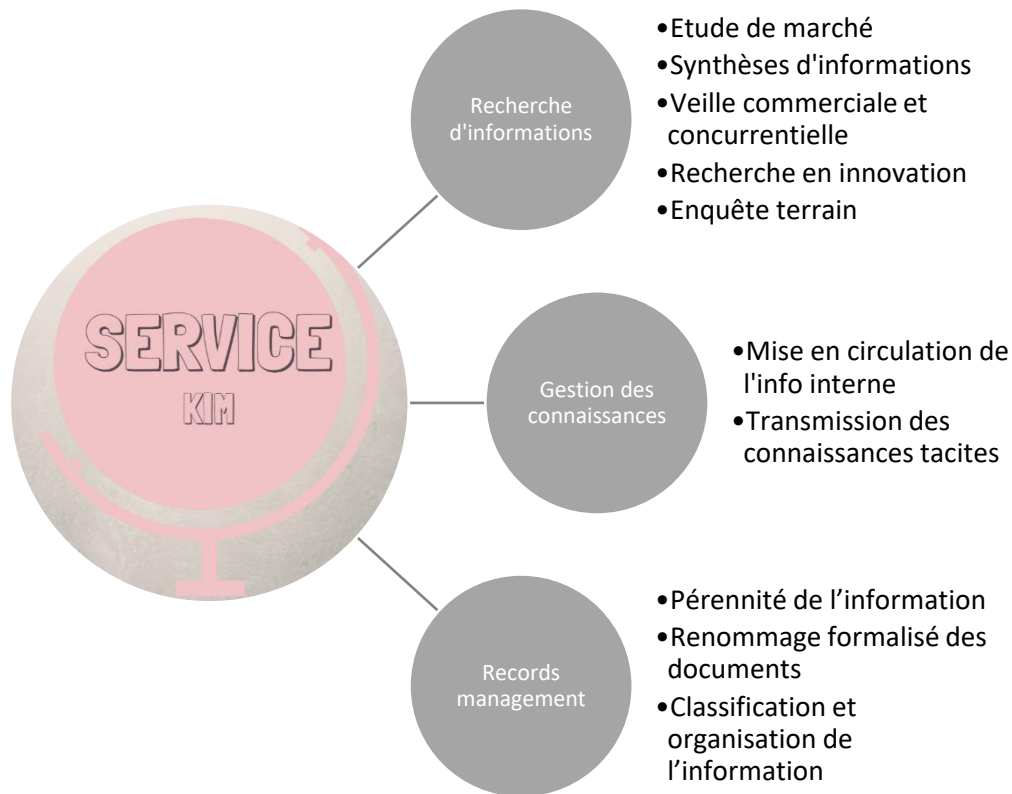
SERVICE
KIM

Recherche d'informations

•Etude de marché
•Synthèses d'informations
•Veille commerciale et concurrentielle
•Recherche en innovation
•Enquête terrain

Gestion des connaissances

•Mise en circulation de l'info interne
•Transmission des connaissances tacites

Records management

•Pérennité de l’information
•Renommage formalisé des documents
•Classification et organisation de l’information